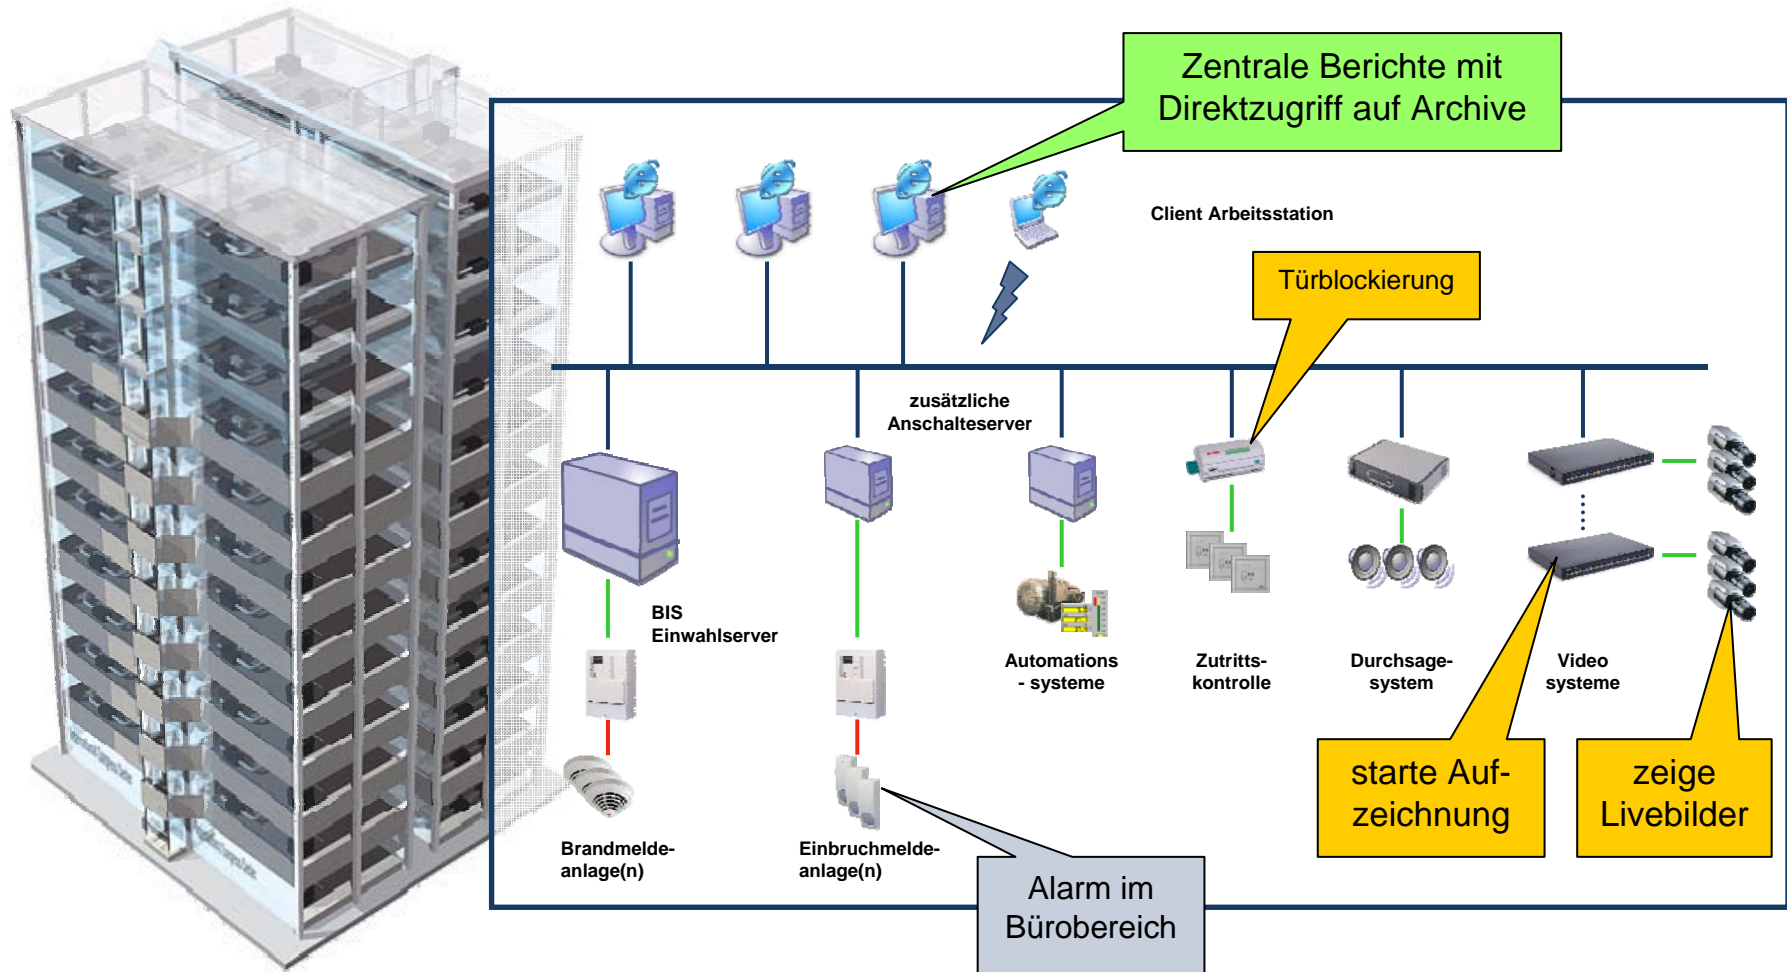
Zentrale Berichte mit Direktzugriff auf Archive

Client Arbeitsstation

Türblockierung

zusätzliche Anschalteserver

BIS Einwahlserver

Automations - systeme

Zutritts-kontrolle

Durchsage-system

Video systeme

Brandmelde-anlage(n)

Einbruchmelde-anlage(n)

starte Auf-zeichnung

zeige Livebilder

Alarm im Bürobereich